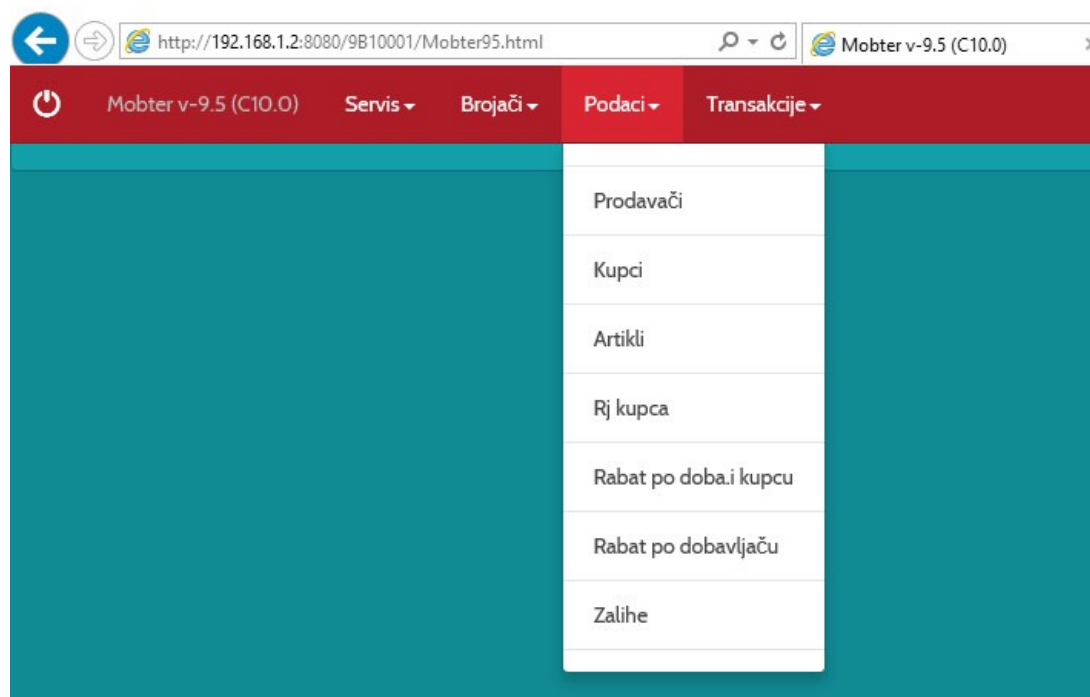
http://192.168.1.2:8080/9B10001/Mobter95.html

Mobter v-9.5 (C10.0)

Mobter v-9.5 (C10.0) Servis Brojači Podaci Transakcije

Prodavači

Kupci

Artikli

Rj kupca

Rabat po doba.i kupcu

Rabat po dobavljaču

Zalihe